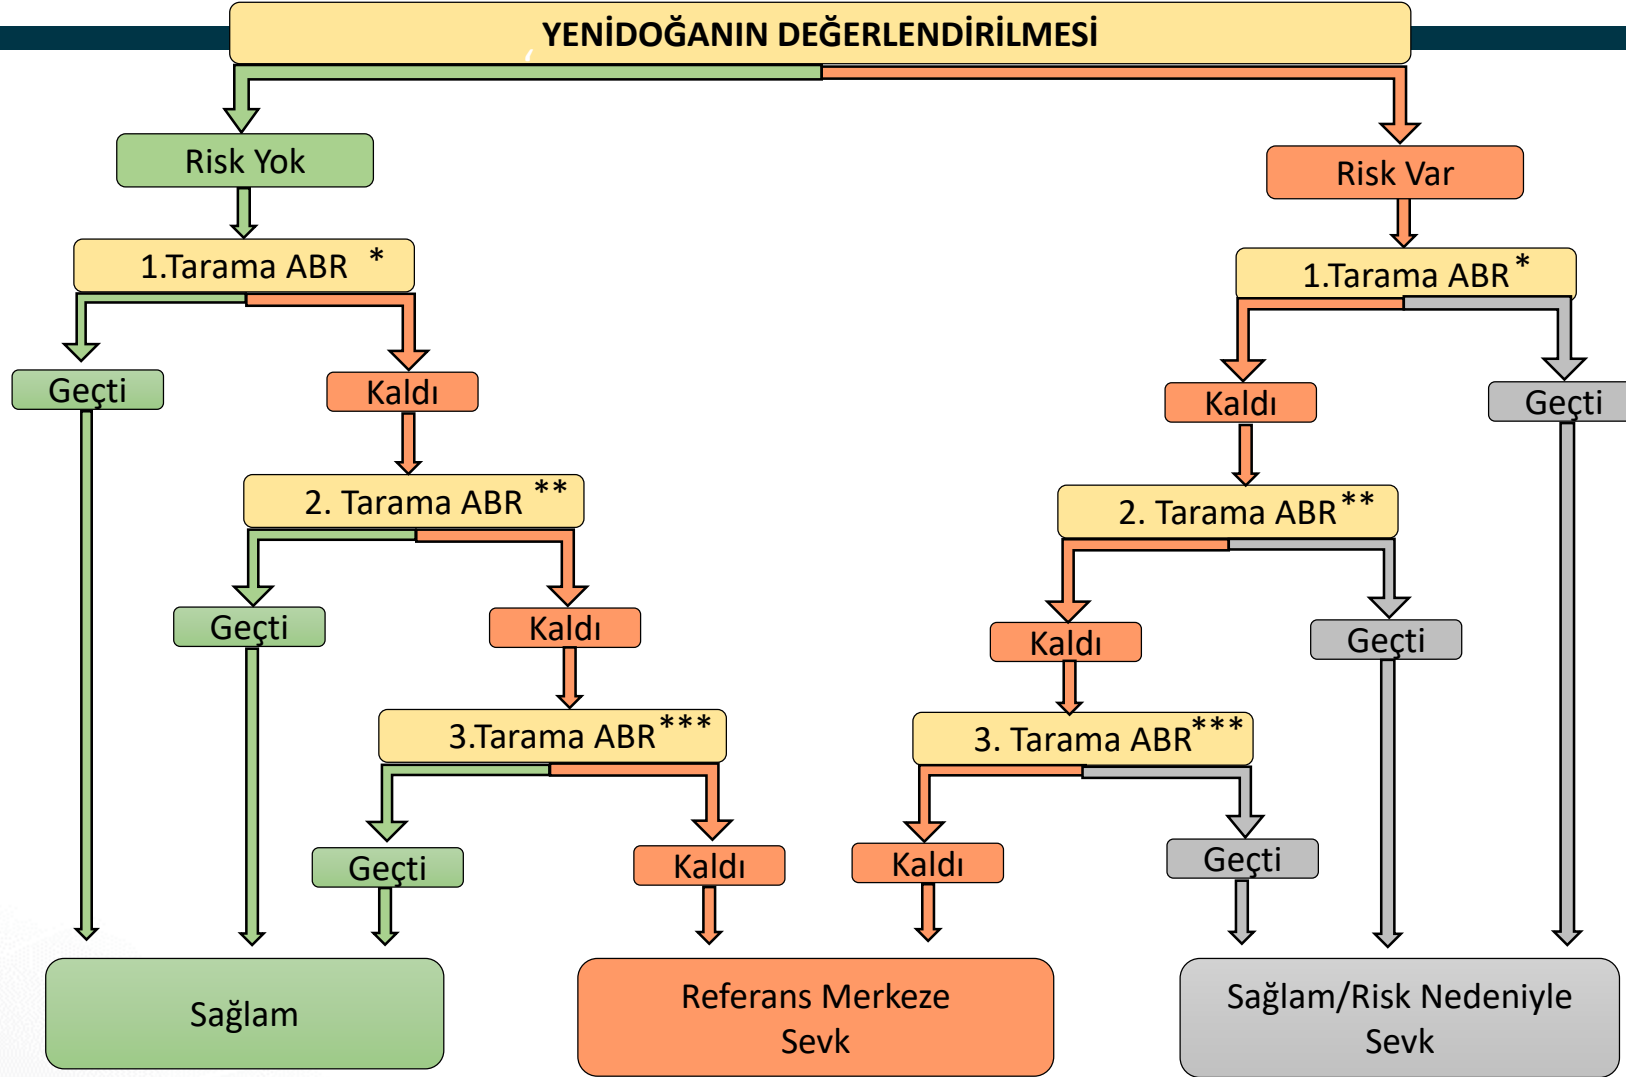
YENİDOĞANIN DEĞERLENDİRİLMESİ

Risk Yok

1.Tarama ABR *

Geçti

Kaldı

2. Tarama ABR **

Geçti

Kaldı

3.Tarama ABR ***

Geçti

Kaldı

Risk Var

1.Tarama ABR *

Kaldı

Geçti

2. Tarama ABR **

Kaldı

Geçti

3. Tarama ABR ***

Kaldı

Geçti

Sağlam

Referans Merkeze Sevk

Sağlam/Risk Nedeniyle Sevk